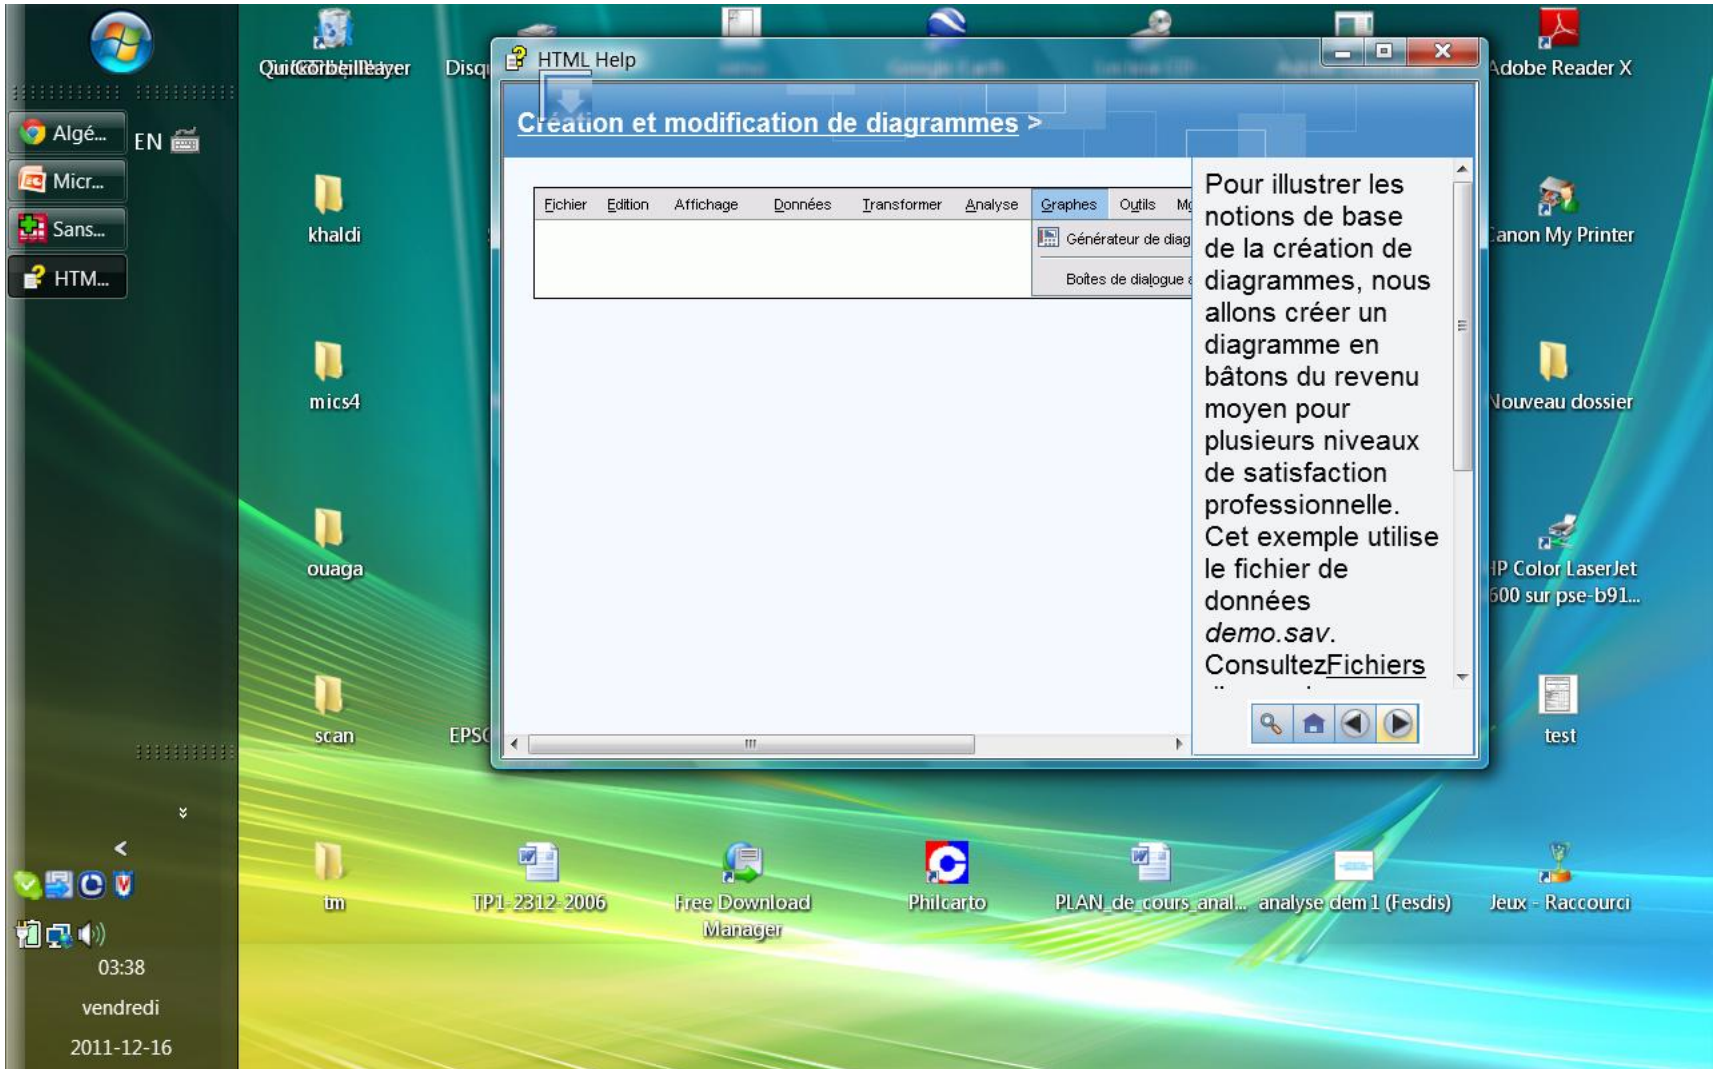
Algé...
Micr...
Sans...
HTM...
EN

QuickTime Player
Corbeille
Disq
Adobe Reader X
khaldi
Canon My Printer
mics4
Nouveau dossier
ouaga
HP Color LaserJet 600 sur pse-b91...
scan
EPS
test
tm
TP1-2312-2006
Free Download Manager
Philcarto
PLAN_de_cours_anal...
analyse dem 1 (Fesdis)
Jeux - Raccourci

HTML Help

Création et modification de diagrammes >

| Fichier | Edition | Affichage | Données | Transformer | Analyse | Graphes | Outils | M |
|---|---|---|---|---|---|---|---|---|

Générateur de diag
Boîtes de dialogue

Pour illustrer les notions de base de la création de diagrammes, nous allons créer un diagramme en bâtons du revenu moyen pour plusieurs niveaux de satisfaction professionnelle. Cet exemple utilise le fichier de données *demo.sav*. ConsultezFichiers

03:38
vendredi
2011-12-16